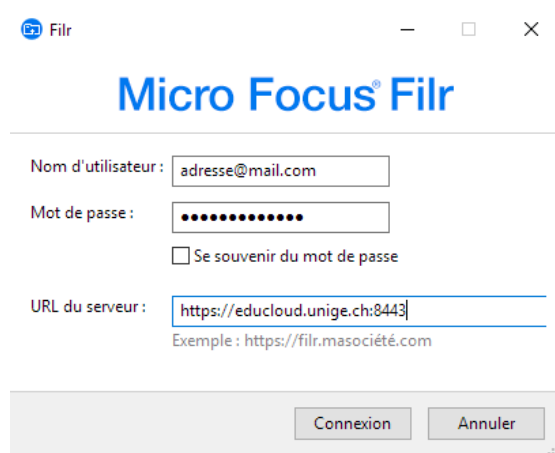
Filr

Micro Focus® Filr

Nom d'utilisateur : adresse@mail.com

Mot de passe : •••••••••••••

Se souvenir du mot de passe

URL du serveur : https://educloud.unige.ch:8443

Exemple : https://filr.masociété.com

Connexion Annuler